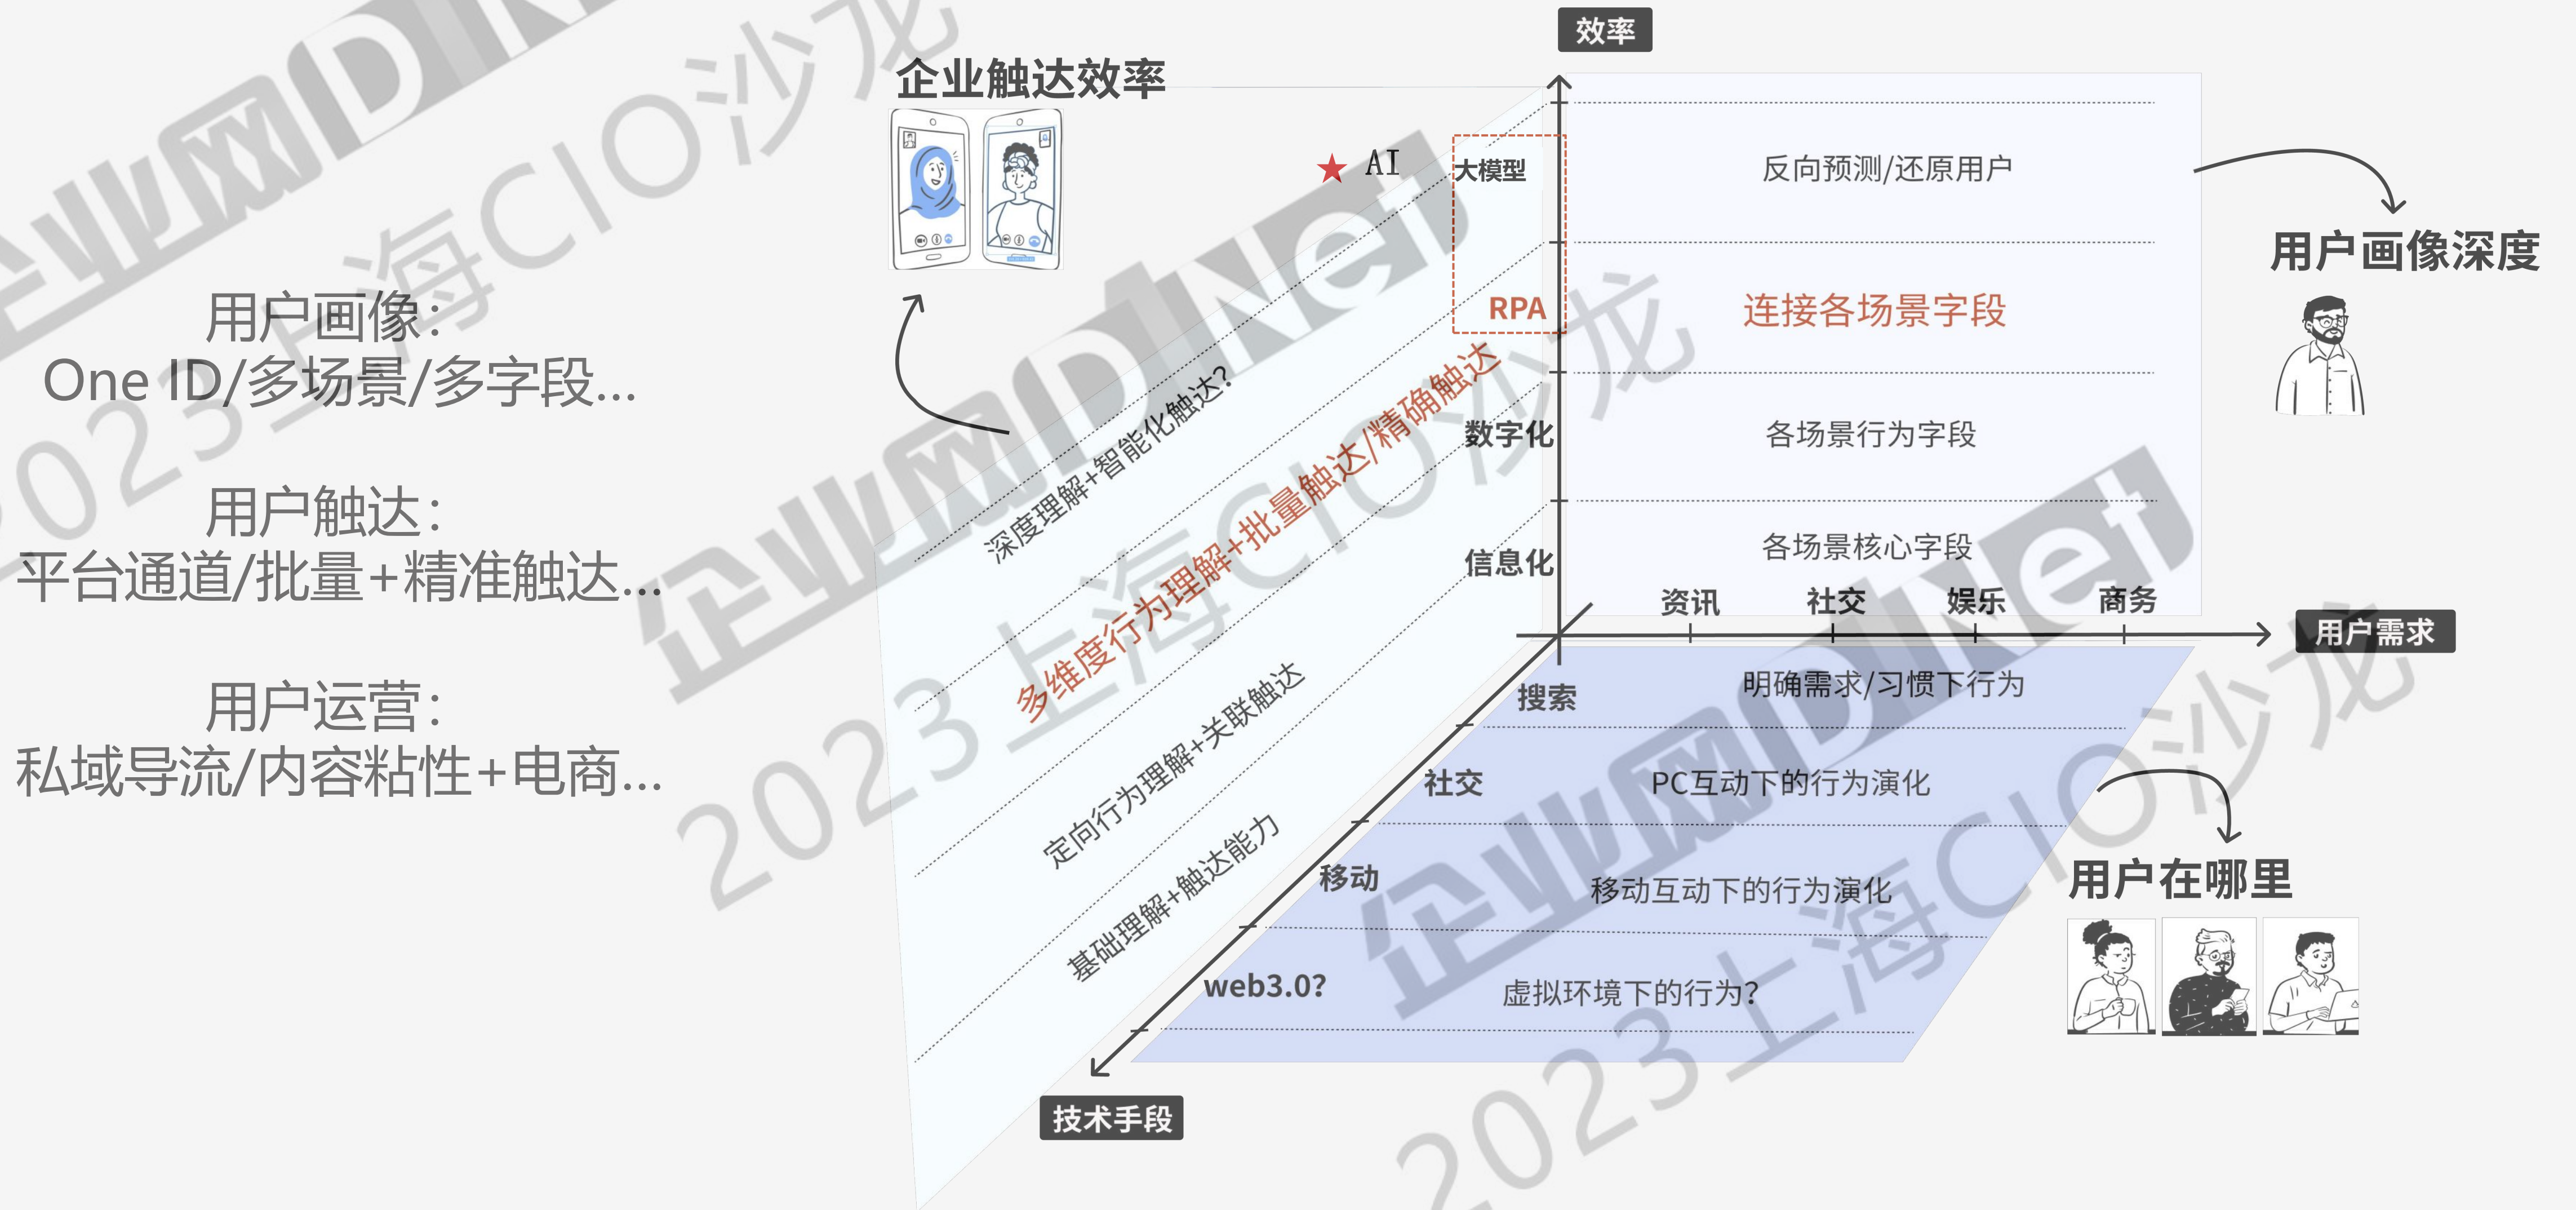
用户画像:
One ID/多场景/多字段...

用户触达:
平台通道/批量+精准触达...

用户运营:
私域导流/内容粘性+电商...

企业触达效率

★ AI

效率

大模型

RPA

数字化

信息化

反向预测/还原用户

连接各场景字段

各场景行为字段

各场景核心字段

用户画像深度

深度理解+智能化触达?

多维度行为理解+批量触达/精确触达

定向行为理解+关联触达

基础理解+触达能力

资讯 社交 娱乐 商务

用户需求

搜索 明确需求/习惯下行为

社交 PC互动下的行为演化

移动 移动互动下的行为演化

web3.0? 虚拟环境下的行为?

用户在哪里

技术手段

企业网D1Net 2023上海CIO沙龙